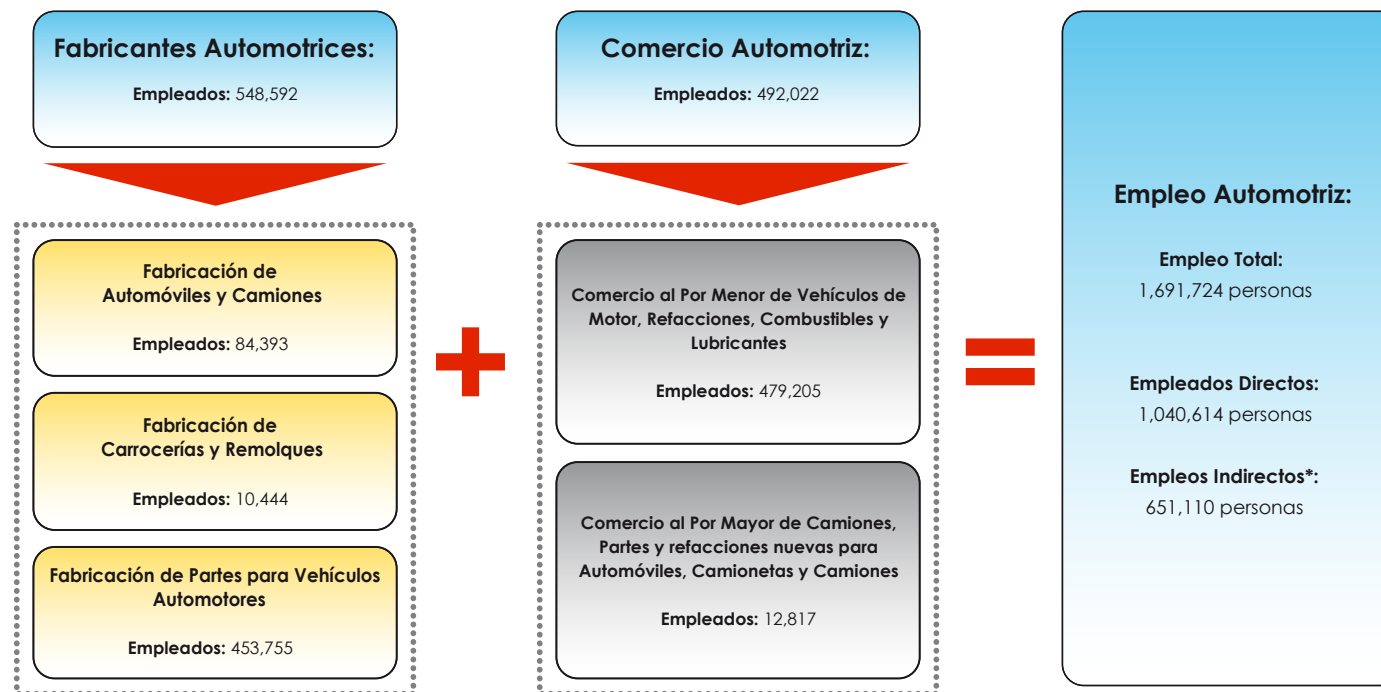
Fabricantes Automotrices:

Empleados: 548,592

Fabricación de Automóviles y Camiones

Empleados: 84,393

Fabricación de Carrocerías y Remolques

Empleados: 10,444

Fabricación de Partes para Vehículos Automotores

Empleados: 453,755

Comercio Automotriz:

Empleados: 492,022

Comercio al Por Menor de Vehículos de Motor, Refacciones, Combustibles y Lubricantes

Empleados: 479,205

Comercio al Por Mayor de Camiones, Partes y refacciones nuevas para Automóviles, Camionetas y Camiones

Empleados: 12,817

Empleo Automotriz:

Empleo Total:
1,691,724 personas

Empleados Directos:
1,040,614 personas

Empleos Indirectos*:
651,110 personas